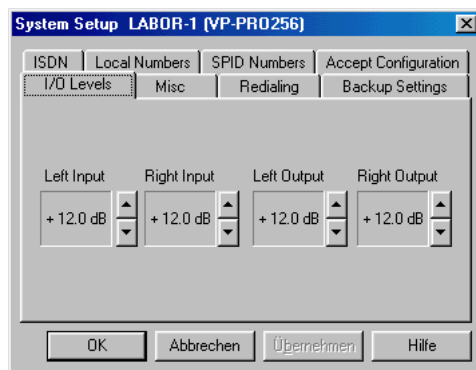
System Setup LABOR-1 (VP-PRO256)

ISDN | Local Numbers | SPID Numbers | Accept Configuration
I/O Levels | Misc | Redialing | Backup Settings

Left Input
+ 12.0 dB

Right Input
+ 12.0 dB

Left Output
+ 12.0 dB

Right Output
+ 12.0 dB

OK | Abbrechen | Übernehmen | Hilfe